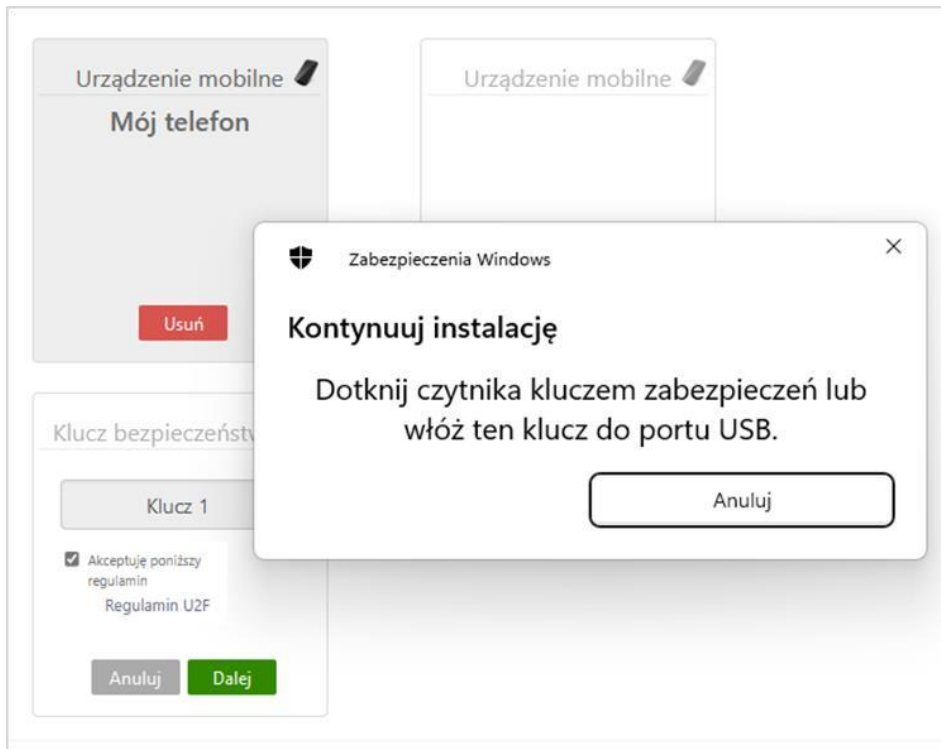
Urządzenie mobilne

Mój telefon

Usuń

Urządzenie mobilne

Klucz bezpieczeństw

Klucz 1

Akceptuję poniższy regulamin

Regulamin U2F

Anuluj

Dalej

Zabezpieczenia Windows

×

Kontynuuj instalację

Dotknij czytnika kluczem zabezpieczeń lub włóż ten klucz do portu USB.

Anuluj